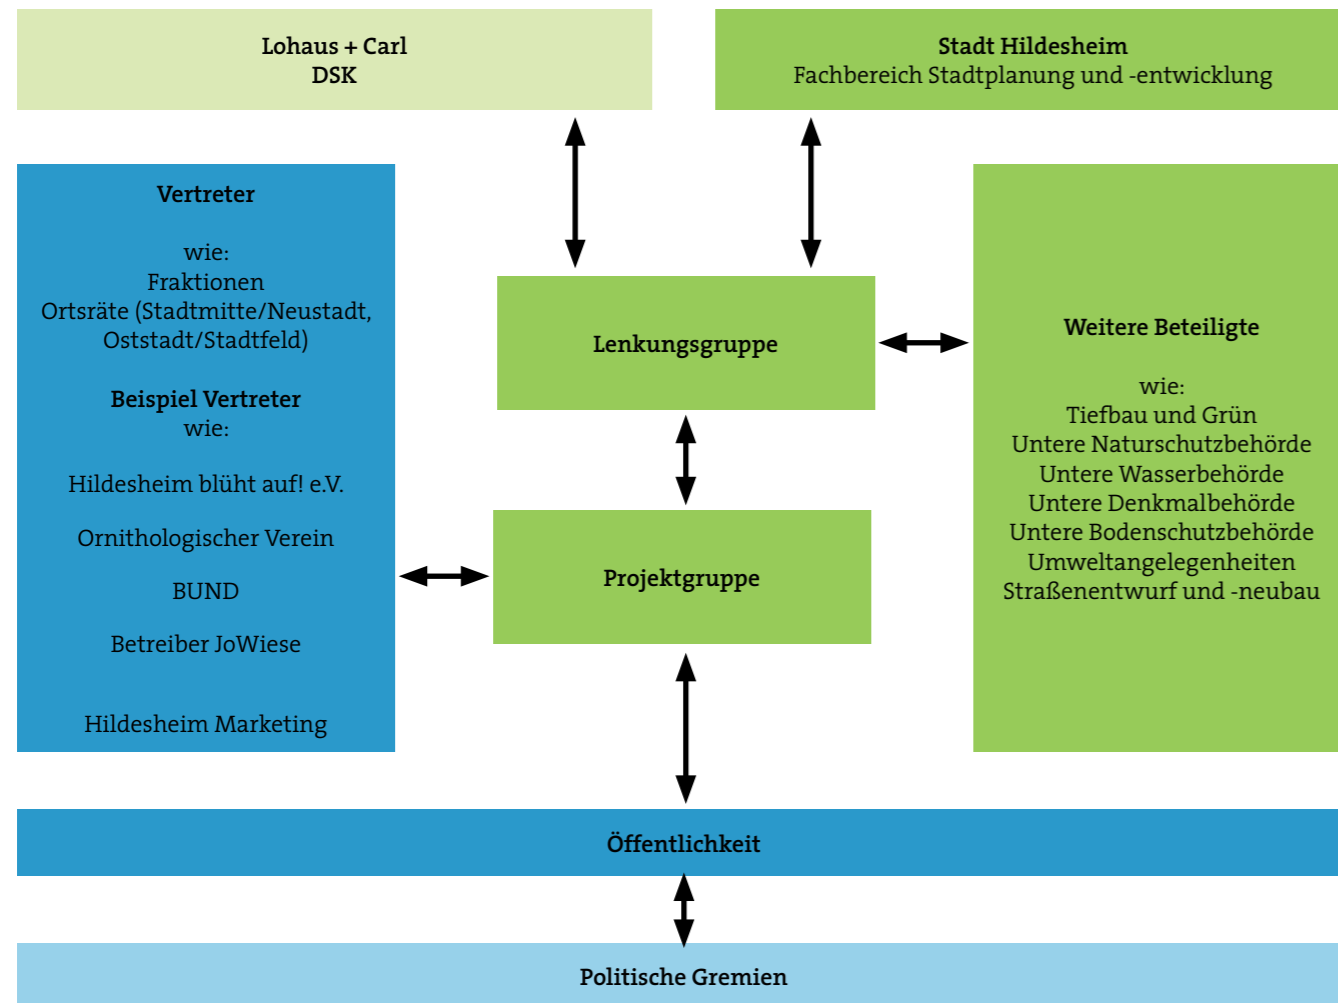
Lohaus + Carl
DSK

Stadt Hildesheim
Fachbereich Stadtplanung und -entwicklung

Vertreter

wie:
Fraktionen
Ortsräte (Stadtmitte/Neustadt, Oststadt/Stadtfeld)

Beispiel Vertreter
wie:

Hildesheim blüht auf! e.V.

Ornithologischer Verein

BUND

Betreiber JoWiese

Hildesheim Marketing

Lenkungsgruppe

Projektgruppe

Weitere Beteiligte

wie:
Tiefbau und Grün
Untere Naturschutzbehörde
Untere Wasserbehörde
Untere Denkmalbehörde
Untere Bodenschutzbehörde
Umweltangelegenheiten
Straßenentwurf und -neubau

Öffentlichkeit

Politische Gremien